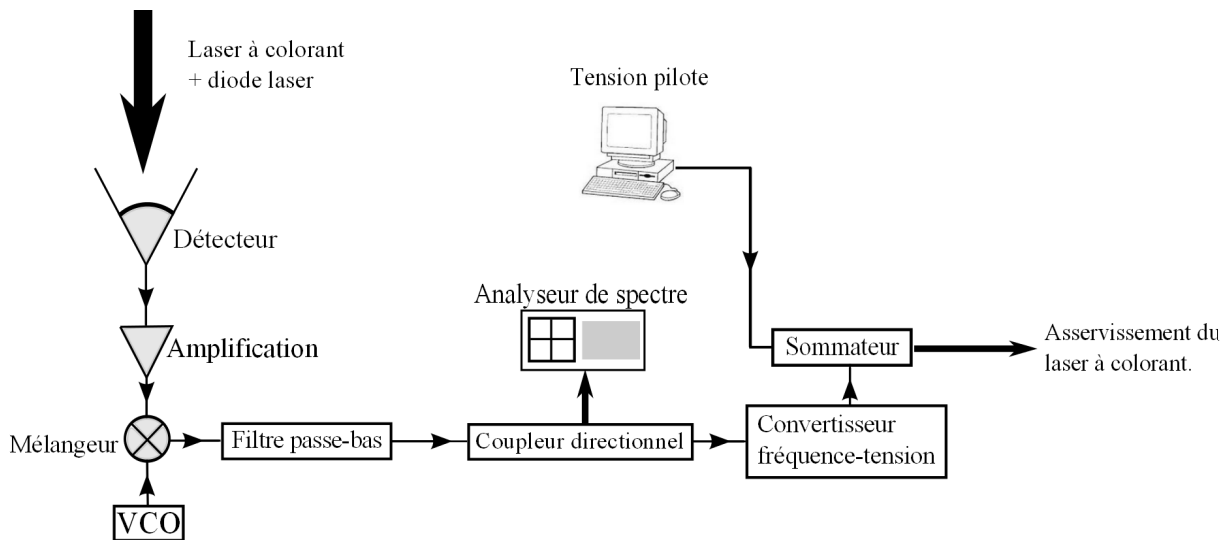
Laser à colorant
+ diode laser

Tension pilote

Détecteur

Analyseur de spectre

Amplification

Sommateur

Asservissement du laser à colorant.

Mélangeur

Filtre passe-bas

Coupleur directionnel

Convertisseur fréquence-tension

VCO